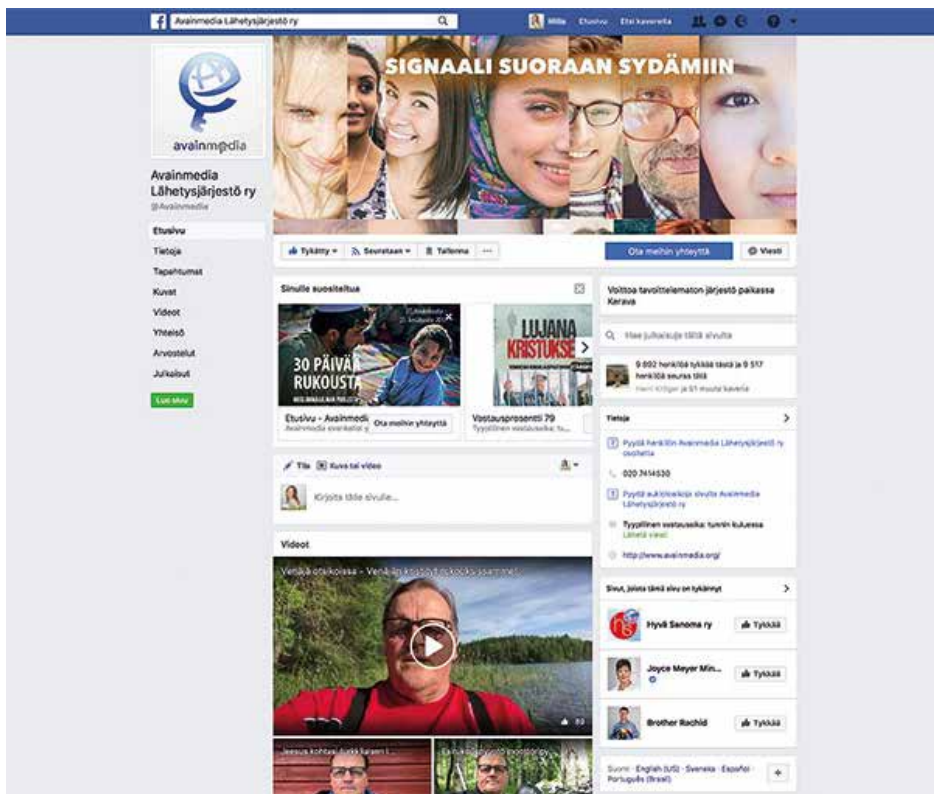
Avainmedia Lähetysjärjestö ry

Milla Etusivu Etsi kavereita

avainmedia

SIGNAALI SUORAAN SYDÄMIIN

Avainmedia Lähetysjärjestö ry
@Avainmedia

Etusivu
Tietoja
Tapahtumat
Kuvat
Videot
Yhteisö
Arvostelut
Julkaisut

Luo sivu

Tykätty Seurataan Tallenna ...

Ota meihin yhteyttä Viesti

Sinulle suositeltua

30 PÄIVÄÄ RUKOUSTA

LUJANA KRISTUKSE

Etusivu – Avainmedi Ota meihin yhteyttä
Avainmedia evankelioi

Vastausprosentti 79
Tyypillinen vastausaika:

Tila Kuva tai video

Kirjoita tälle sivulle...

Videot

Venäjä otsikoissa – Venäjän kristityt rukoilevat meille

Jeesus kohtasi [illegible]

Voittoa tavoittelematon järjestö paikassa Kerava

Hae julkaisuja tältä sivulta

9 892 henkilöä tykkää tästä ja 9 517 henkilöä seuraa tätä
Henri Kröger ja 61 muuta kaveria

Tietoja

Pyydä henkilön Avainmedia Lähetysjärjestö ry osoitetta

020 7414530

Pyydä aukioloaikoja sivulta Avainmedia Lähetysjärjestö ry

Tyypillinen vastausaika: tunnin kuluessa
Lähetä viesti

http://www.avainmedia.org/

Sivut, joista tämä sivu on tykännyt

Hyvä Sanoma ry Tykkää

Joyce Meyer Min... Tykkää

Brother Rachid Tykkää

Suomi · English (US) · Svenska · Español · Português (Brasil)